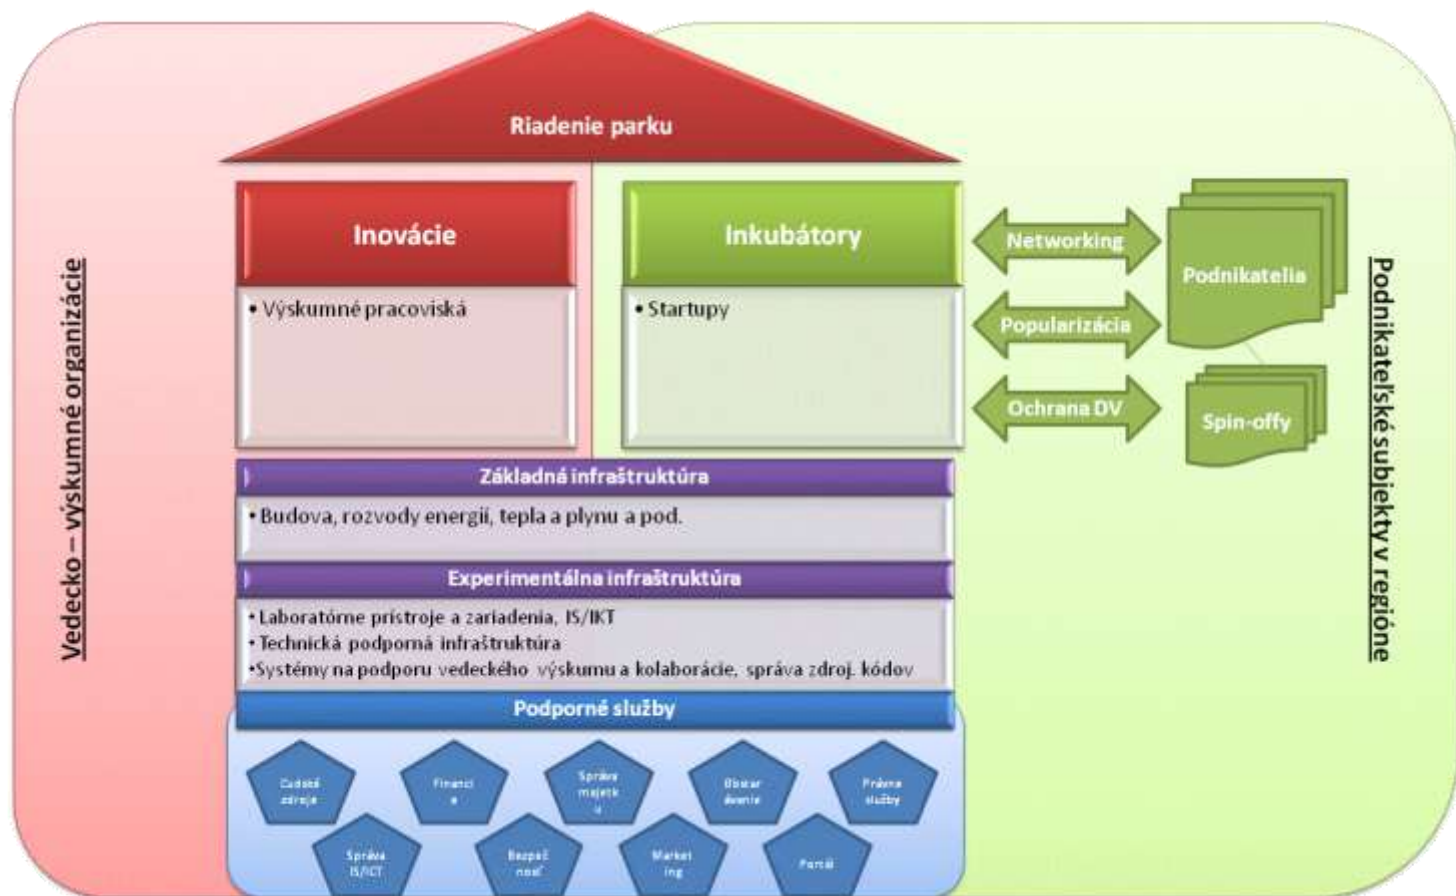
Vedecko – výskumné organizácie

Riadenie parku

Inovácie

• Výskumné pracoviská

Inkubátory

• Startupy

Networking

Popularizácia

Ochrana DV

Podnikatelia

Spin-offy

Podnikateľské subjekty v regióne

Základná infraštruktúra

• Budova, rozvody energií, tepla a plynu a pod.

Experimentálna infraštruktúra

• Laboratórne prístroje a zariadenia, IS/IKT
• Technická podporná infraštruktúra
• Systémy na podporu vedeckého výskumu a kolaborácie, správa zdroj. kódov

Podporné služby

Ľudské zdroje

Financi a

Správa majetk u

Obstar ávanie

Právne služby

Správa IS/ICT

Bezpeč nosť

Market ing

Portál